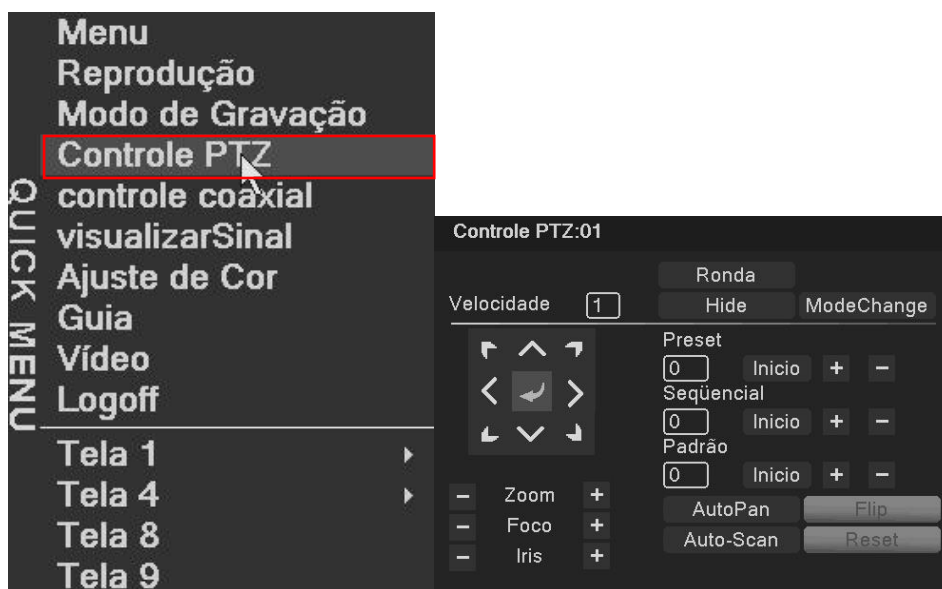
QUICK MENU

Menu
Reprodução
Modo de Gravação
Controle PTZ
controle coaxial
visualizarSinal
Ajuste de Cor
Guia
Vídeo
Logoff
Tela 1
Tela 4
Tela 8
Tela 9

Controle PTZ:01

Velocidade 1
Ronda
Hide
ModeChange

Preset
0 Inicio + −
Seqüencial
0 Inicio + −
Padrão
0 Inicio + −

− Zoom +
− Foco +
− Iris +

AutoPan
Flip
Auto-Scan
Reset